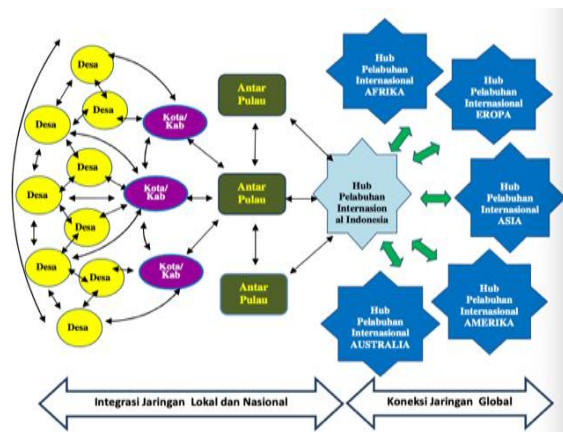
Desa

Desa

Desa

Desa

Desa

Desa

Desa

Desa

Desa

Desa

Kota/ Kab

Kota/ Kab

Kota/ Kab

Antar Pulau

Antar Pulau

Antar Pulau

Hub Pelabuhan Internasion al Indonesia

Hub Pelabuhan Internasional AFRIKA

Hub Pelabuhan Internasional EROPA

Hub Pelabuhan Internasional ASIA

Hub Pelabuhan Internasional AMERIKA

Hub Pelabuhan Internasional AUSTRALIA

Integrasi Jaringan Lokal dan Nasional

Koneksi Jaringan Global